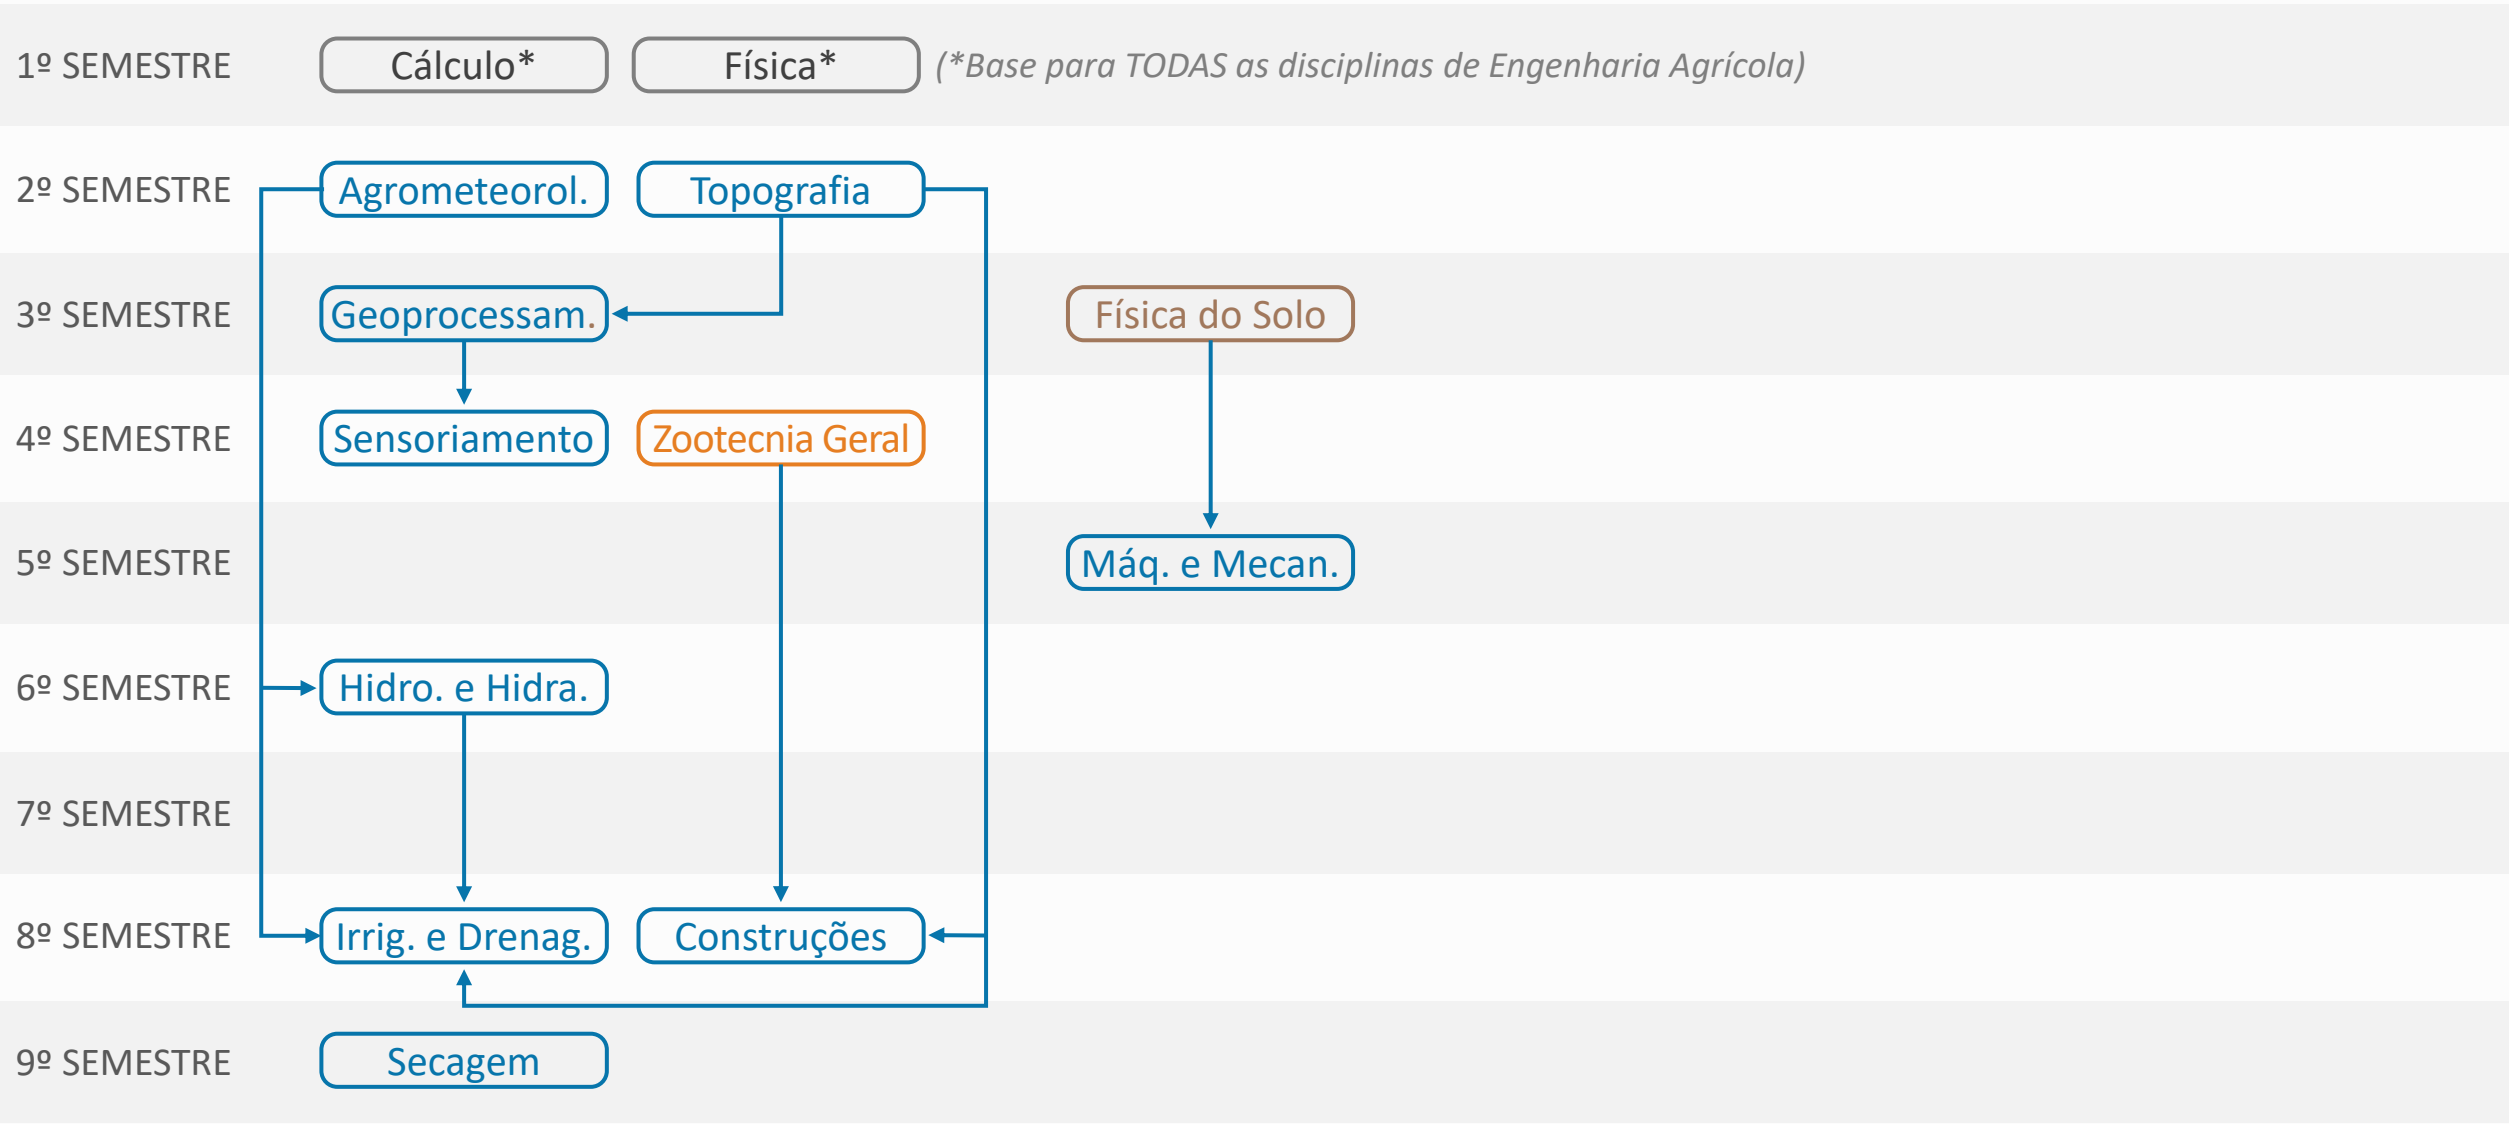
1º SEMESTRE
Cálculo*
Física*
(*Base para TODAS as disciplinas de Engenharia Agrícola)

2º SEMESTRE
Agrometeorol.
Topografia

3º SEMESTRE
Geoprocessam.
Física do Solo

4º SEMESTRE
Sensoriamento
Zootecnia Geral

5º SEMESTRE
Máq. e Mecan.

6º SEMESTRE
Hidro. e Hidra.

7º SEMESTRE

8º SEMESTRE
Irrig. e Drenag.
Construções

9º SEMESTRE
Secagem